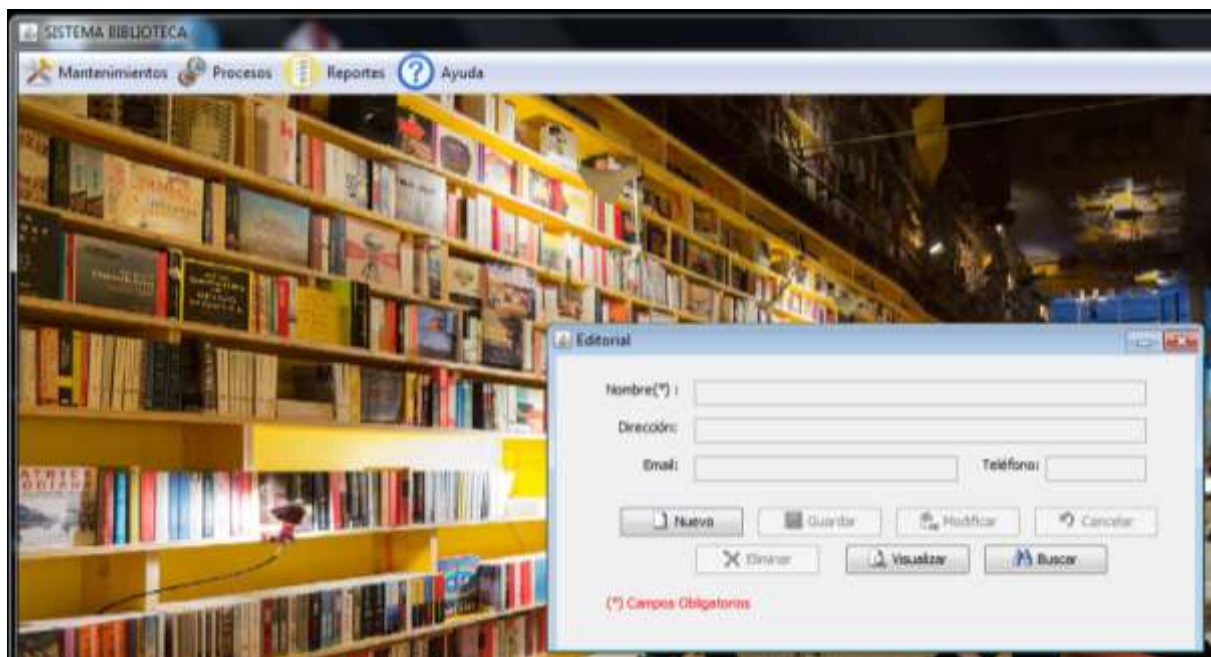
SISTEMA BIBLIOTECA

Mantenimientos Procesos Reportes Ayuda

Editorial

Nombre(*) :

Dirección:

Email:

Teléfono:

Nueva Guardar Modificar Cancelar

Eliminar Visualizar Buscar

(*) Campos Obligatorios